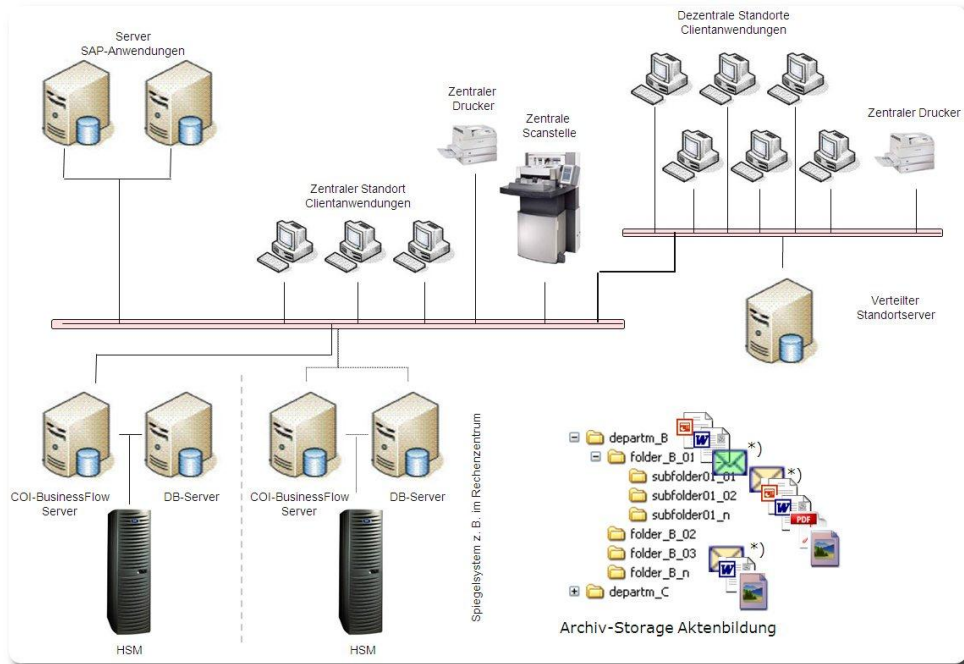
Server
SAP-Anwendungen

Zentraler Drucker

Zentrale Scanstelle

Dezentrale Standorte
Clientanwendungen

Zentraler Drucker

Zentraler Standort
Clientanwendungen

Verteilter
Standortserver

COI-BusinessFlow
Server

DB-Server

HSM

COI-BusinessFlow
Server

DB-Server

HSM

Spiegelsystem z. B. im Rechenzentrum

departm_B
folder_B_01
*)
*)
subfolder01_01
subfolder01_02
subfolder01_n
PDF
folder_B_02
folder_B_03
*)
folder_B_n
departm_C

Archiv-Storage Aktenbildung